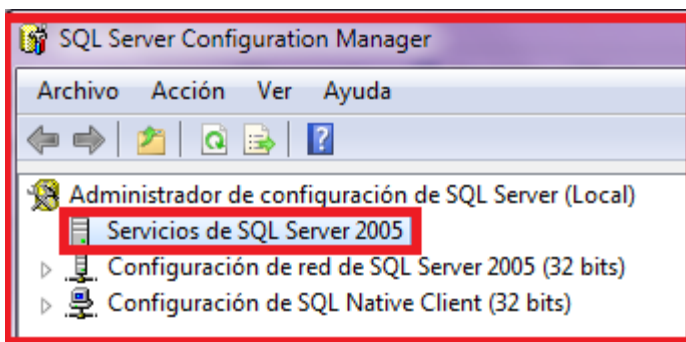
SQL Server Configuration Manager

Archivo Acción Ver Ayuda

Administrador de configuración de SQL Server (Local)
Servicios de SQL Server 2005
Configuración de red de SQL Server 2005 (32 bits)
Configuración de SQL Native Client (32 bits)